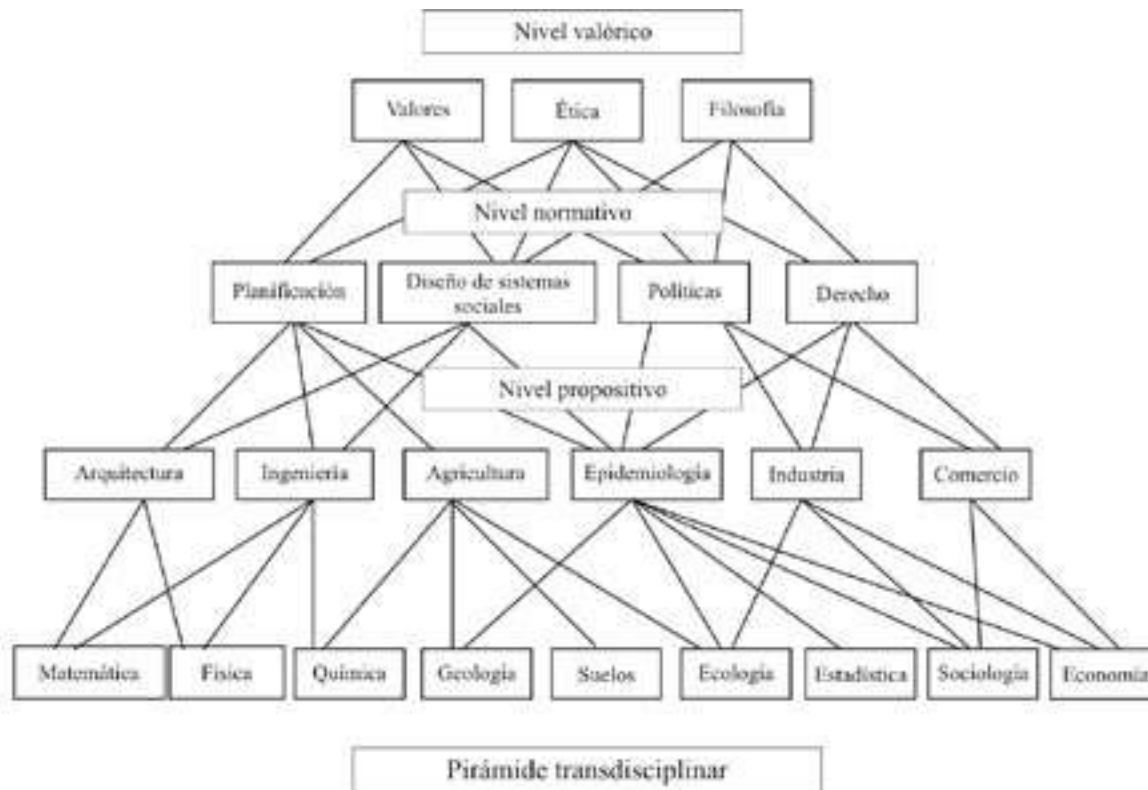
Nivel valérico

Valores

Ética

Filosofía

Nivel normativo

Planificación

Diseño de sistemas sociales

Políticas

Derecho

Nivel propositivo

Arquitectura

Ingeniería

Agricultura

Epidemiología

Industria

Comercio

Matemática

Física

Química

Geología

Suelos

Ecología

Estadística

Sociología

Economía

Pirámide transdisciplinar